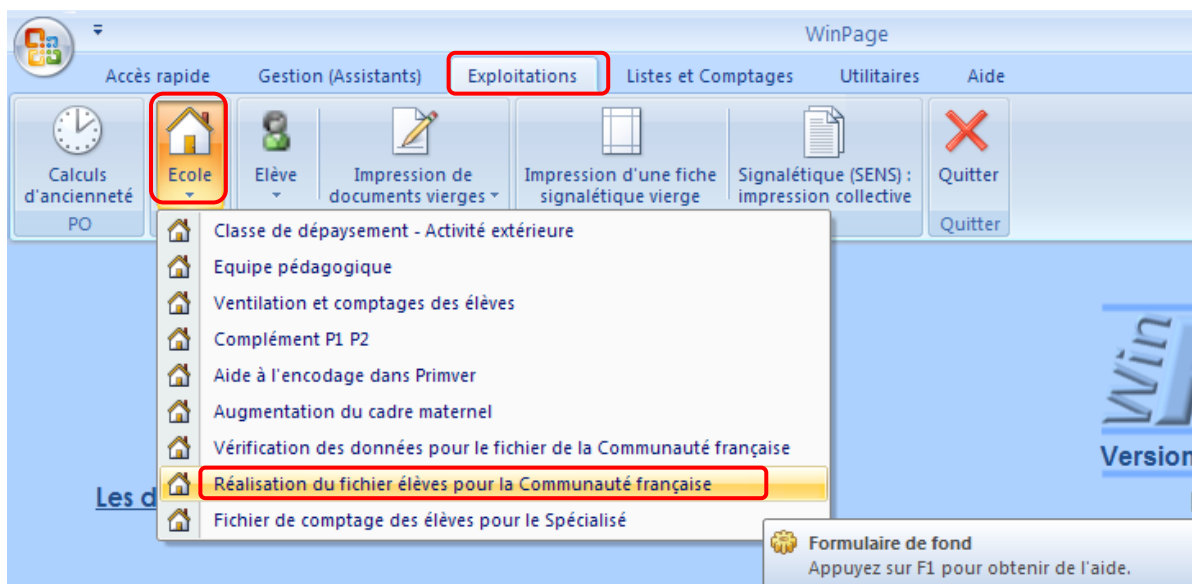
WinPage

Accès rapide Gestion (Assistants) Exploitations Listes et Comptages Utilitaires Aide

Calculs d'ancienneté
PO
Ecole
Elève
Impression de documents vierges
Impression d'une fiche signalétique vierge
Signalétique (SENS) : impression collective
Quitter
Quitter

Classe de dépaysement - Activité extérieure
Equipe pédagogique
Ventilation et comptages des élèves
Complément P1 P2
Aide à l'encodage dans Primver
Augmentation du cadre maternel
Vérification des données pour le fichier de la Communauté française
Réalisation du fichier élèves pour la Communauté française
Fichier de comptage des élèves pour le Spécialisé

Les d

Version

Formulaire de fond
Appuyez sur F1 pour obtenir de l'aide.